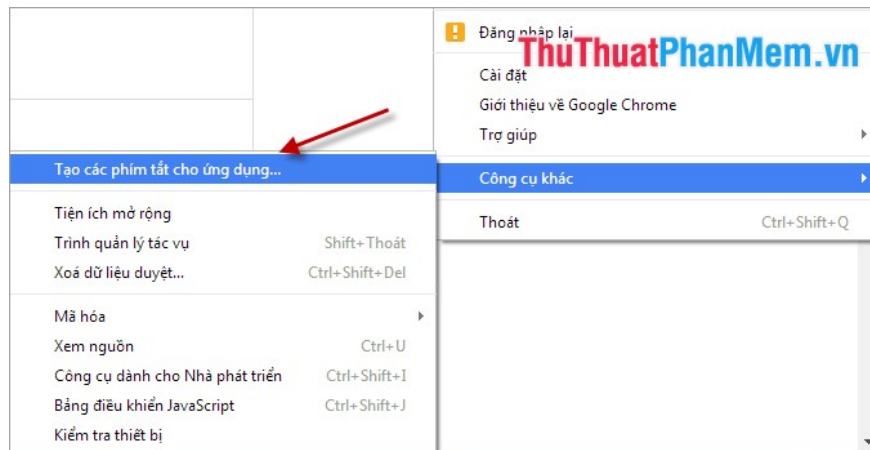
Đăng nhập lại

ThuThuatPhanMem.vn

Cài đặt
Giới thiệu về Google Chrome
Trợ giúp

Công cụ khác

Thoát Ctrl+Shift+Q

Tạo các phím tắt cho ứng dụng...

Tiện ích mở rộng
Trình quản lý tác vụ Shift+Thoát
Xoá dữ liệu duyệt... Ctrl+Shift+Del

Mã hóa
Xem nguồn Ctrl+U
Công cụ dành cho Nhà phát triển Ctrl+Shift+I
Bảng điều khiển JavaScript Ctrl+Shift+J
Kiểm tra thiết bị